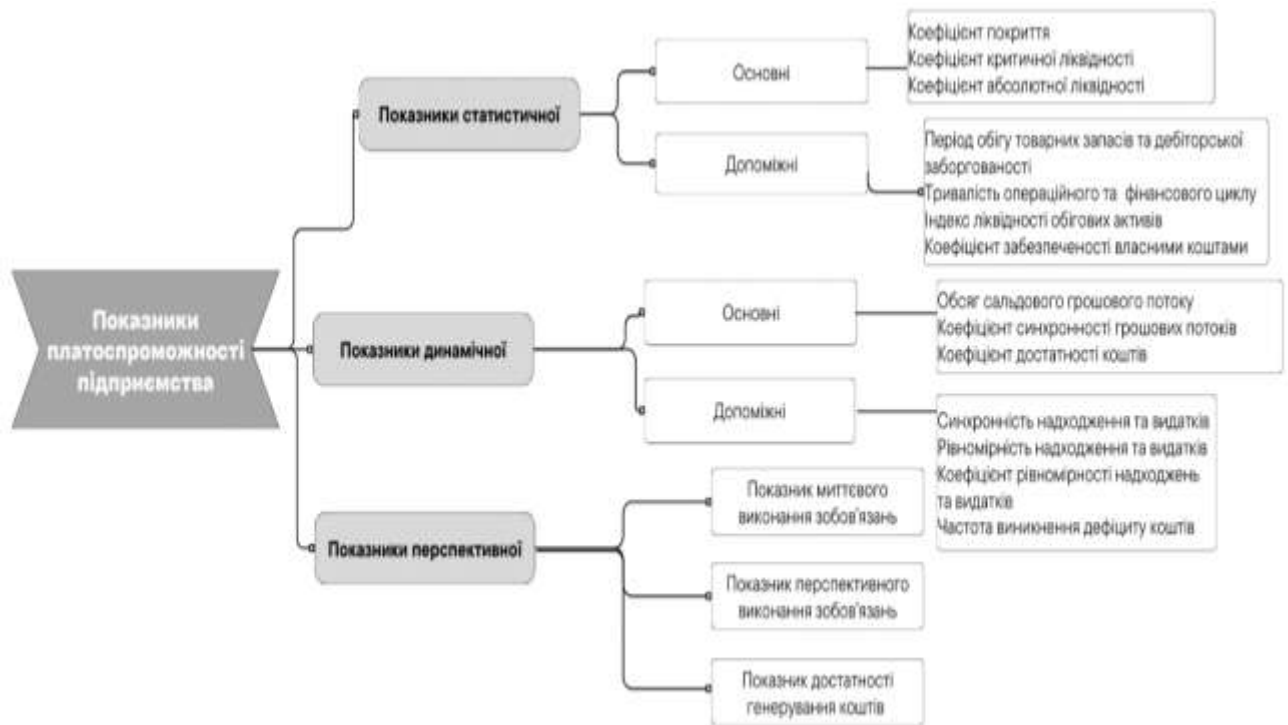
Показники платоспроможності підприємства

Показники статистичної

Основні

Коефіцієнт покриття
Коефіцієнт критичної ліквідності
Коефіцієнт абсолютної ліквідності

Допоміжні

Період обігу товарних запасів та дебіторської заборгованості
Тривалість операційного та фінансового циклу
Індекс ліквідності обігових активів
Коефіцієнт забезпеченості власними коштами

Показники динамічної

Основні

Обсяг сальдового грошового потоку
Коефіцієнт синхронності грошових потоків
Коефіцієнт достатності коштів

Допоміжні

Синхронність надходження та видатків
Рівномірність надходження та видатків
Коефіцієнт рівномірності надходжень та видатків
Частота виникнення дефіциту коштів

Показники перспективної

Показник миттєвого виконання зобов'язань

Показник перспективного виконання зобов'язань

Показник достатності генерування коштів